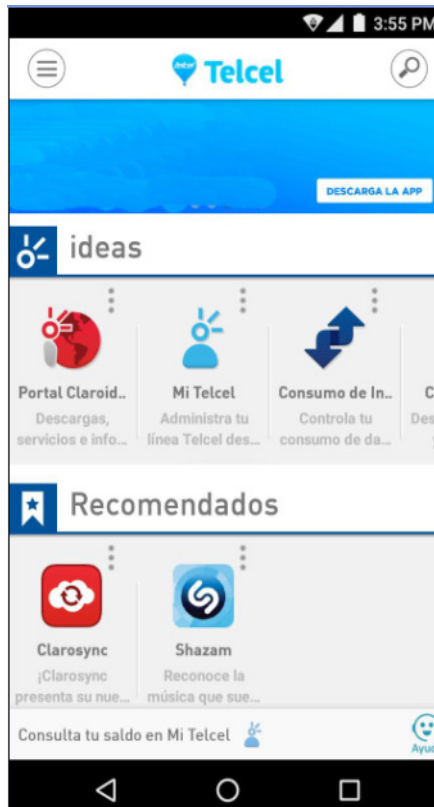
3:55 PM

Telcel

DESCARGA LA APP

ideas

Portal Claroid...
Descargas, servicios e info...

Mi Telcel
Administra tu línea Telcel des...

Consumo de In...
Controla tu consumo de da...

C
Des

Recomendados

Clarosync
¡Clarosync presenta su nue...

Shazam
Reconoce la música que sue...

Consulta tu saldo en Mi Telcel

Ayu